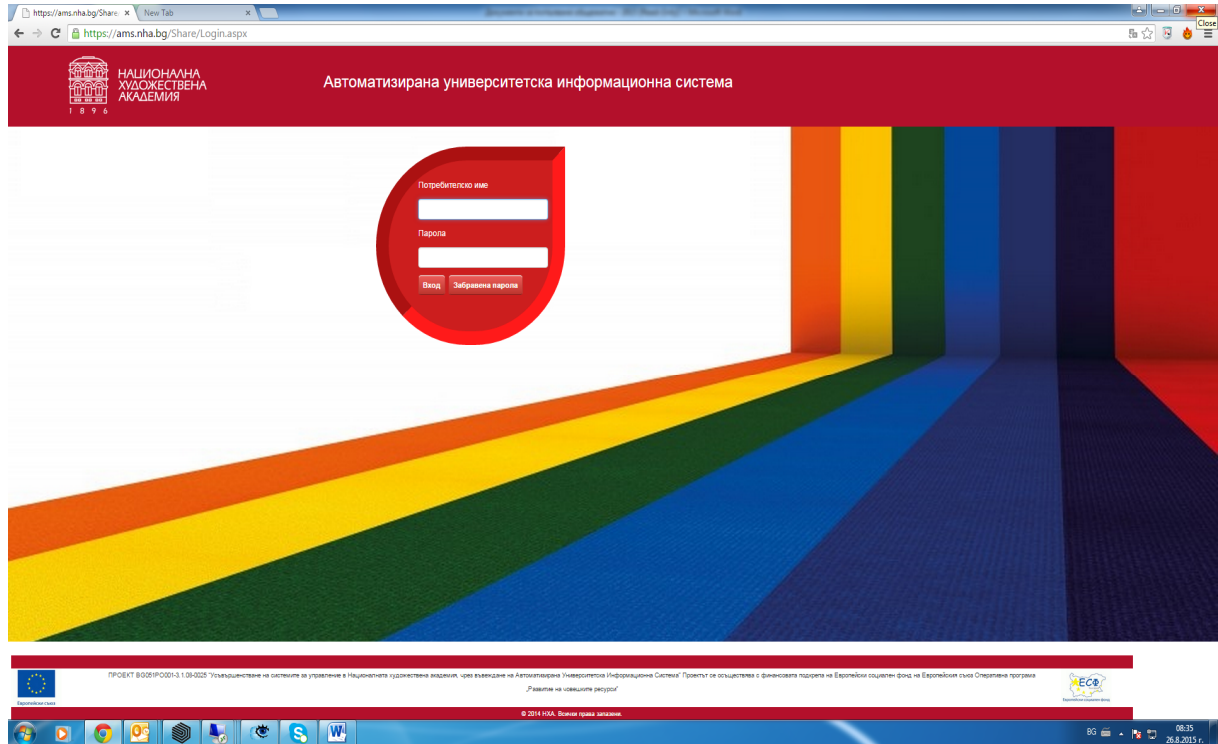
https://ams.nha.bg/Share ×
New Tab ×
Close
https://ams.nha.bg/Share/Login.aspx

НАЦИОНАЛНА ХУДОЖЕСТВЕНА АКАДЕМИЯ
1 8 9 6

Автоматизирана университетска информационна система

Потребителско име

Парола

Вход
Забравена парола

Европейски съюз

ПРОЕКТ BG051PO001-3.1.08-0025 "Усъвършенстване на системите за управление в Националната художествена академия, чрез въвеждане на Автоматизирана Университетска Информационна Система" Проектът се осъществява с финансовата подкрепа на Европейски социален фонд на Европейския съюз Оперативна програма „Развитие на човешките ресурси"

ЕСФ
Европейски социален фонд

© 2014 НХА. Всички права запазени.

BG
08:35
26.8.2015 г.